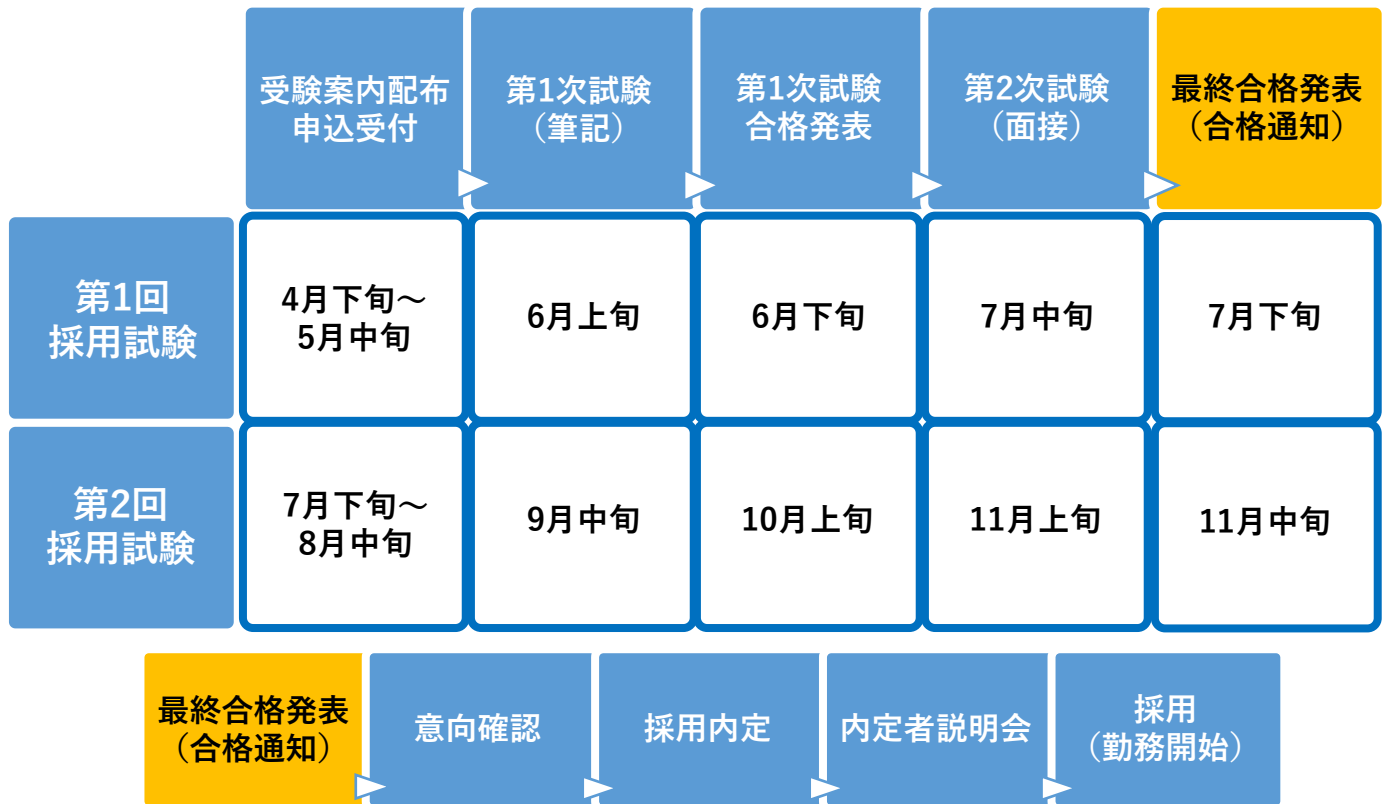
|  | 受験案内配布 申込受付 | 第1次試験 （筆記） | 第1次試験 合格発表 | 第2次試験 （面接） | 最終合格発表 （合格通知） |
|---|---|---|---|---|---|
| 第1回 採用試験 | 4月下旬～ 5月中旬 | 6月上旬 | 6月下旬 | 7月中旬 | 7月下旬 |
| 第2回 採用試験 | 7月下旬～ 8月中旬 | 9月中旬 | 10月上旬 | 11月上旬 | 11月中旬 |

最終合格発表 （合格通知）

意向確認

採用内定

内定者説明会

採用 （勤務開始）